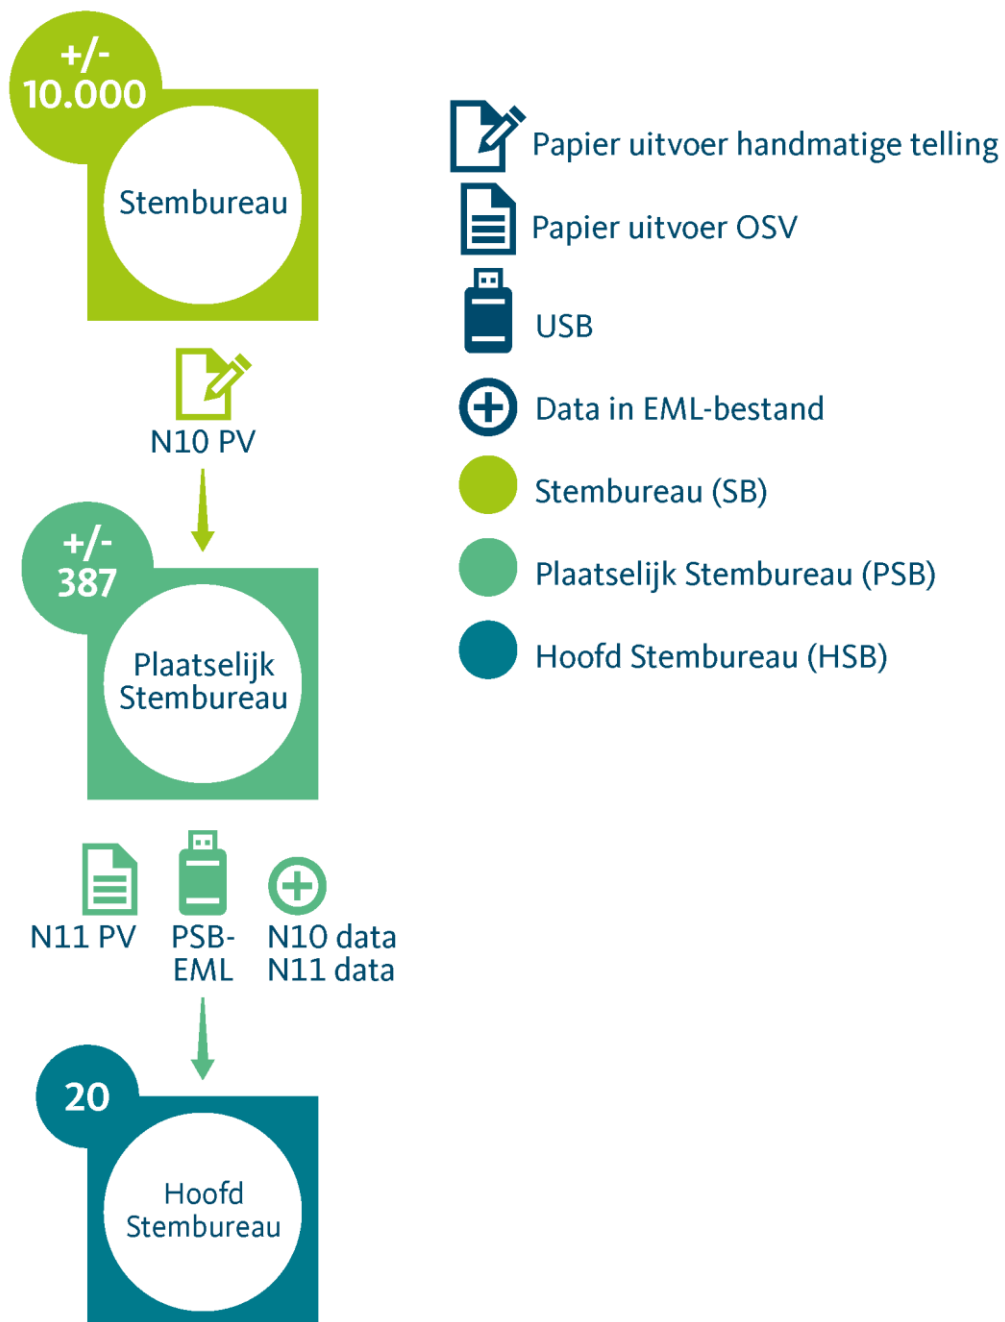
+/-
10.000

Stembureau

N10 PV

+/-
387

Plaatselijk Stembureau

N11 PV

PSB-EML

N10 data
N11 data

20

Hoofd Stembureau

Papier uitvoer handmatige telling

Papier uitvoer OSV

USB

Data in EML-bestand

Stembureau (SB)

Plaatselijk Stembureau (PSB)

Hoofd Stembureau (HSB)